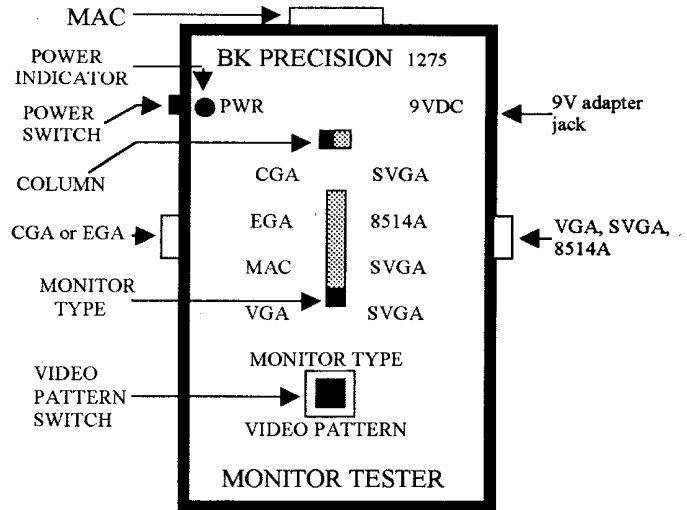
MAC

POWER INDICATOR

POWER SWITCH

COLUMN

CGA or EGA

MONITOR TYPE

VIDEO PATTERN SWITCH

BK PRECISION 1275

PWR

9VDC

9V adapter jack

CGA SVGA

EGA 8514A

MAC SVGA

VGA SVGA

VGA, SVGA, 8514A

MONITOR TYPE

VIDEO PATTERN

MONITOR TESTER